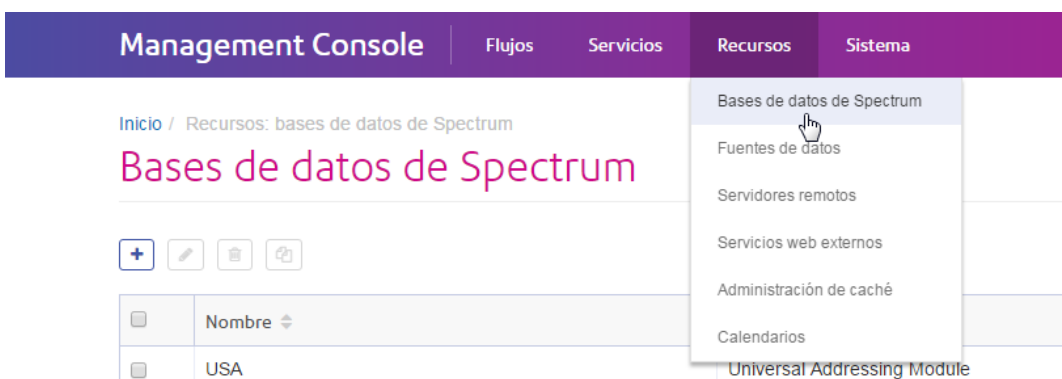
Management Console Flujos Servicios Recursos Sistema

Bases de datos de Spectrum
Fuentes de datos
Servidores remotos
Servicios web externos
Administración de caché
Calendarios

Inicio / Recursos: bases de datos de Spectrum

Bases de datos de Spectrum

| | Nombre | |
|---|---|---|
| | USA | Universal Addressing Module |